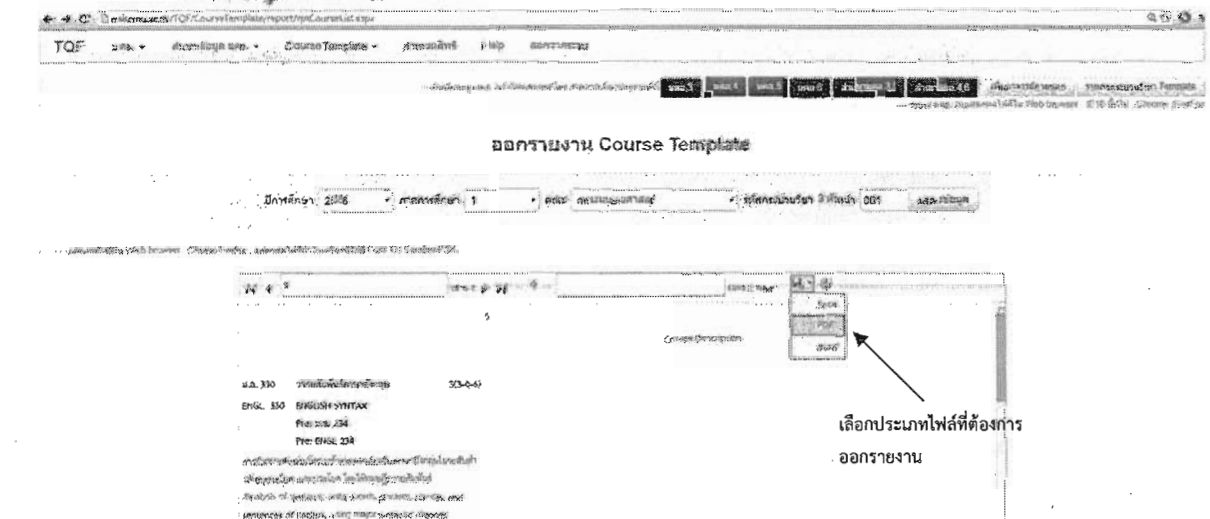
TQF มคอ. ▾ ข้อมูล มคอ. ▾ Course Template ▾ สิทธิ์ Help

ออกรายงาน Course Template

ปีการศึกษา 2556 ▾ ภาคการศึกษา 1 ▾ คณะ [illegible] ▾ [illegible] 001 แสดงข้อมูล

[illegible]

Word
PDF
Excel

Course Description

อ.ก. 330 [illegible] 3(3-0-6)
ENGL 330 ENGLISH SYNTAX
Prer: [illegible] 234
Prer: ENGL 234
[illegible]
Analysis of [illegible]
sentences of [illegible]

เลือกประเภทไฟล์ที่ต้องการออกรายงาน